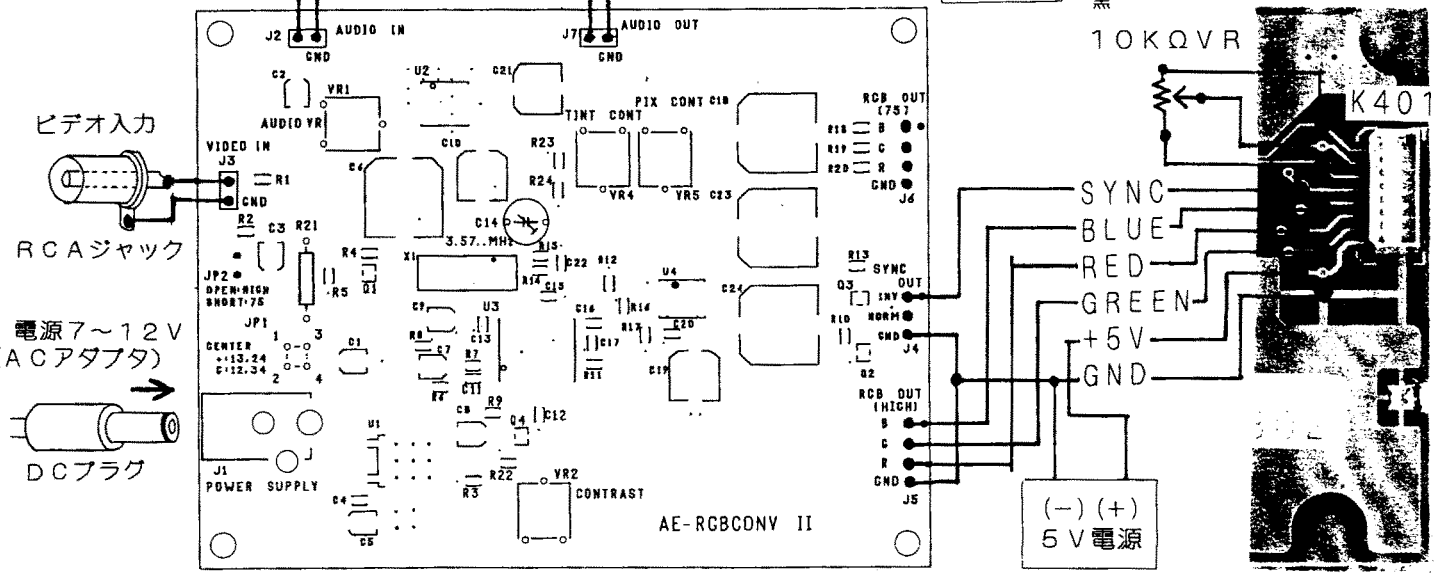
J2 AUDIO IN
GND
J7 AUDIO OUT
GND
10KΩVR
K401
ビデオ入力
C2
VR1
AUDIO VR
U2
C21
C10
TINT CONT
PIX CONT
C18
RGB OUT (75)
R18 B
R19 G
R20 R
GND
J6
VIDEO IN
J3
R1
GND
C6
R23
R24
VR4
VR5
C23
SYNC
BLUE
RED
GREEN
+5V
GND
RCAジャック
R2
C3
R21
R4
D1
C14
3.57..MHz
R15
C22
R12
U4
R13
SYNC OUT
JP2
OPEN:HIGH SHORT:75
R5
X1
R14
C15
Q3
INV
NORM
GND
J4
電源7~12V (ACアダプタ)
JP1
CENTER
1-3:13.24
C:12.34
C1
C9
R8
C7
C11
R7
U3
C13
C16
C17
R11
R16
R17
C20
C19
R10
Q2
C8
R9
Q4
C12
RGB OUT (HIGH)
B
G
R
GND
J5
DCプラグ
J1
POWER SUPPLY
U1
C4
C5
R3
R22
VR2
CONTRAST
AE-RGBCONV II
(−) (+)
5V電源